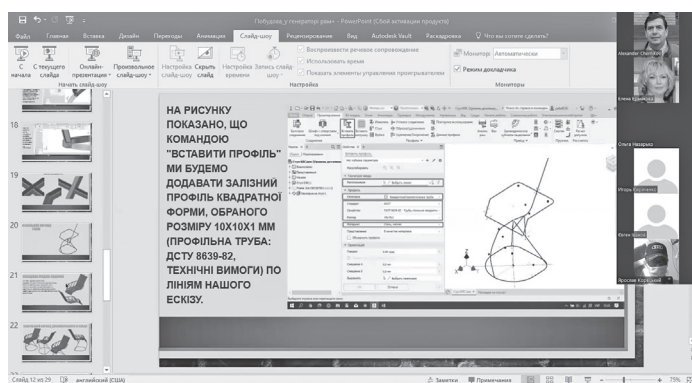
Побудова_у генераторі рамі - PowerPoint (Сбой активации продукта)

Файл Главная Вставка Дизайн Переходы Анимация Слайд-шоу Рецензирование Вид Autodesk Vault Раскадровка Что вы хотите сделать?

С начала С текущего слайда Онлайн-презентация Произвольное слайд-шоу Настройка слайд-шоу Скрыть слайд Настройка времени Запись слайд-шоу

Воспроизвести речевое сопровождение
Использовать время
Показать элементы управления проигрывателем

Монитор: Автоматически
Режим докладчика

Начать слайд-шоу Настройка Мониторы

18
19
20
21
22

НА РИСУНКУ ПОКАЗАНО, ЩО КОМАНДОЮ "ВСТАВИТИ ПРОФІЛЬ" МИ БУДЕМО ДОДАВАТИ ЗАЛІЗНИЙ ПРОФІЛЬ КВАДРАТНОЇ ФОРМИ, ОБРАНОГО РОЗМІРУ 10Х10Х1 ММ (ПРОФІЛЬНА ТРУБА: ДСТУ 8639-82, ТЕХНІЧНІ ВИМОГИ) ПО ЛІНІЯМ НАШОГО ЕСКІЗУ.

Alexander Chernikov
Елена Бурлака
Ольга Назарко
Ігорь Коршенко
Юлия Іванов
Ярослав Кордовий

Слайд 12 из 29 английский (США) Заметки Примечания 73%